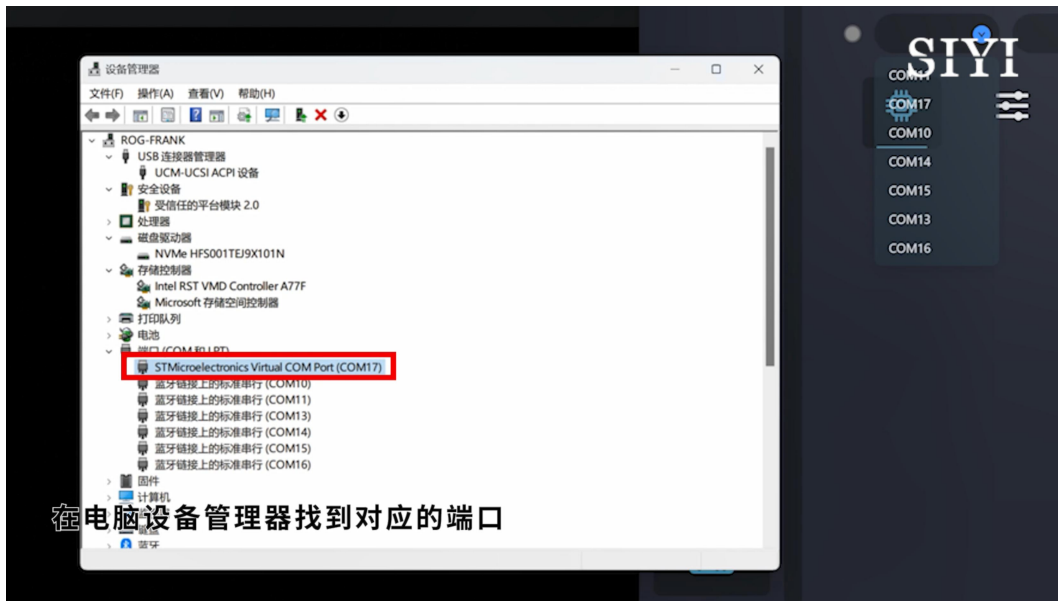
设备管理器

文件(F) 操作(A) 查看(V) 帮助(H)

ROG-FRANK
USB 连接器管理器
UCM-UCSI ACPI 设备
安全设备
受信任的平台模块 2.0
处理器
磁盘驱动器
NVMe HFS001TEJ9X101N
存储控制器
Intel RST VMD Controller A77F
Microsoft 存储空间控制器
打印队列
电池
端口 (COM 和 LPT)
STMicroelectronics Virtual COM Port (COM17)
蓝牙链接上的标准串行 (COM10)
蓝牙链接上的标准串行 (COM11)
蓝牙链接上的标准串行 (COM13)
蓝牙链接上的标准串行 (COM14)
蓝牙链接上的标准串行 (COM15)
蓝牙链接上的标准串行 (COM16)
固件
计算机
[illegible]
蓝牙

SIYI

COM11
COM17
COM10
COM14
COM15
COM13
COM16

在电脑设备管理器找到对应的端口